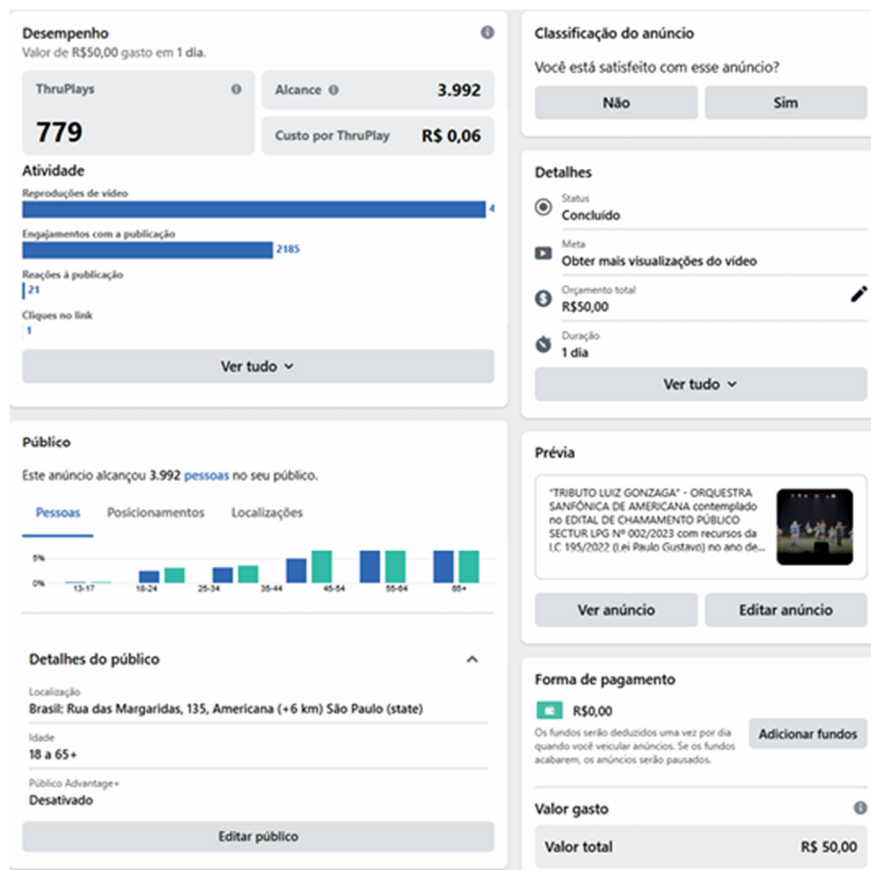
Desempenho
Valor de R$50,00 gasto em 1 dia.

ThruPlays
779

Alcance 3.992

Custo por ThruPlay R$ 0,06

Atividade
Reproduções de vídeo
4
Engajamentos com a publicação
2185
Reações à publicação
21
Cliques no link
1

Ver tudo

Público
Este anúncio alcançou 3.992 pessoas no seu público.

Pessoas Posicionamentos Localizações

5%
0%
13-17 18-24 25-34 35-44 45-54 55-64 65+

Detalhes do público

Localização
Brasil: Rua das Margaridas, 135, Americana (+6 km) São Paulo (state)

Idade
18 a 65+

Público Advantage+
Desativado

Editar público

Classificação do anúncio
Você está satisfeito com esse anúncio?
Não Sim

Detalhes
Status
Concluído
Meta
Obter mais visualizações do vídeo
Orçamento total
R$50,00
Duração
1 dia

Ver tudo

Prévia
"TRIBUTO LUIZ GONZAGA" - ORQUESTRA SANFÔNICA DE AMERICANA contemplado no EDITAL DE CHAMAMENTO PÚBLICO SECTUR LPG Nº 002/2023 com recursos da LC 195/2022 (Lei Paulo Gustavo) no ano de...

Ver anúncio Editar anúncio

Forma de pagamento
R$0,00
Os fundos serão deduzidos uma vez por dia quando você veicular anúncios. Se os fundos acabarem, os anúncios serão pausados.
Adicionar fundos

Valor gasto
Valor total R$ 50,00